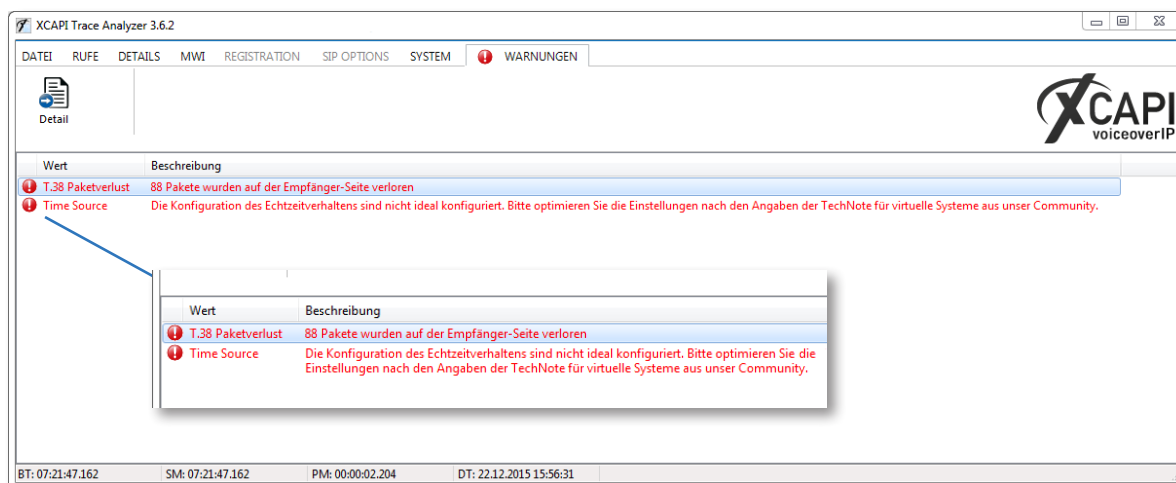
XCAPI Trace Analyzer 3.6.2

DATEI RUFE DETAILS MWI REGISTRATION SIP OPTIONS SYSTEM WARNUNGEN

Detail

XCAPI voiceoverIP

| Wert | Beschreibung |
|---|---|
| T.38 Paketverlust | 88 Pakete wurden auf der Empfänger-Seite verloren |
| Time Source | Die Konfiguration des Echtzeitverhaltens sind nicht ideal konfiguriert. Bitte optimieren Sie die Einstellungen nach den Angaben der TechNote für virtuelle Systeme aus unser Community. |

| Wert | Beschreibung |
|---|---|
| T.38 Paketverlust | 88 Pakete wurden auf der Empfänger-Seite verloren |
| Time Source | Die Konfiguration des Echtzeitverhaltens sind nicht ideal konfiguriert. Bitte optimieren Sie die Einstellungen nach den Angaben der TechNote für virtuelle Systeme aus unser Community. |

BT: 07:21:47.162 SM: 07:21:47.162 PM: 00:00:02.204 DT: 22.12.2015 15:56:31